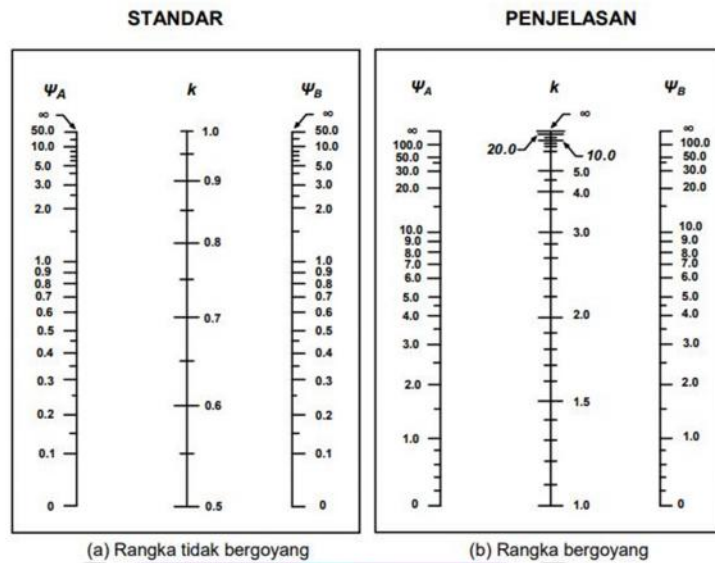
STANDAR

PENJELASAN

$\Psi_A$
$\infty$
50.0
10.0
5.0
3.0
2.0
1.0
0.9
0.8
0.7
0.6
0.5
0.4
0.3
0.2
0.1
0

$k$
1.0
0.9
0.8
0.7
0.6
0.5

$\Psi_B$
$\infty$
50.0
10.0
5.0
3.0
2.0
1.0
0.9
0.8
0.7
0.6
0.5
0.4
0.3
0.2
0.1
0

(a) Rangka tidak bergoyang

$\Psi_A$
$\infty$
100.0
50.0
30.0
20.0
10.0
9.0
8.0
7.0
6.0
5.0
4.0
3.0
2.0
1.0
0

$k$
$\infty$
20.0
10.0
5.0
4.0
3.0
2.0
1.5
1.0

$\Psi_B$
$\infty$
100.0
50.0
30.0
20.0
10.0
9.0
8.0
7.0
6.0
5.0
4.0
3.0
2.0
1.0
0

(b) Rangka bergoyang